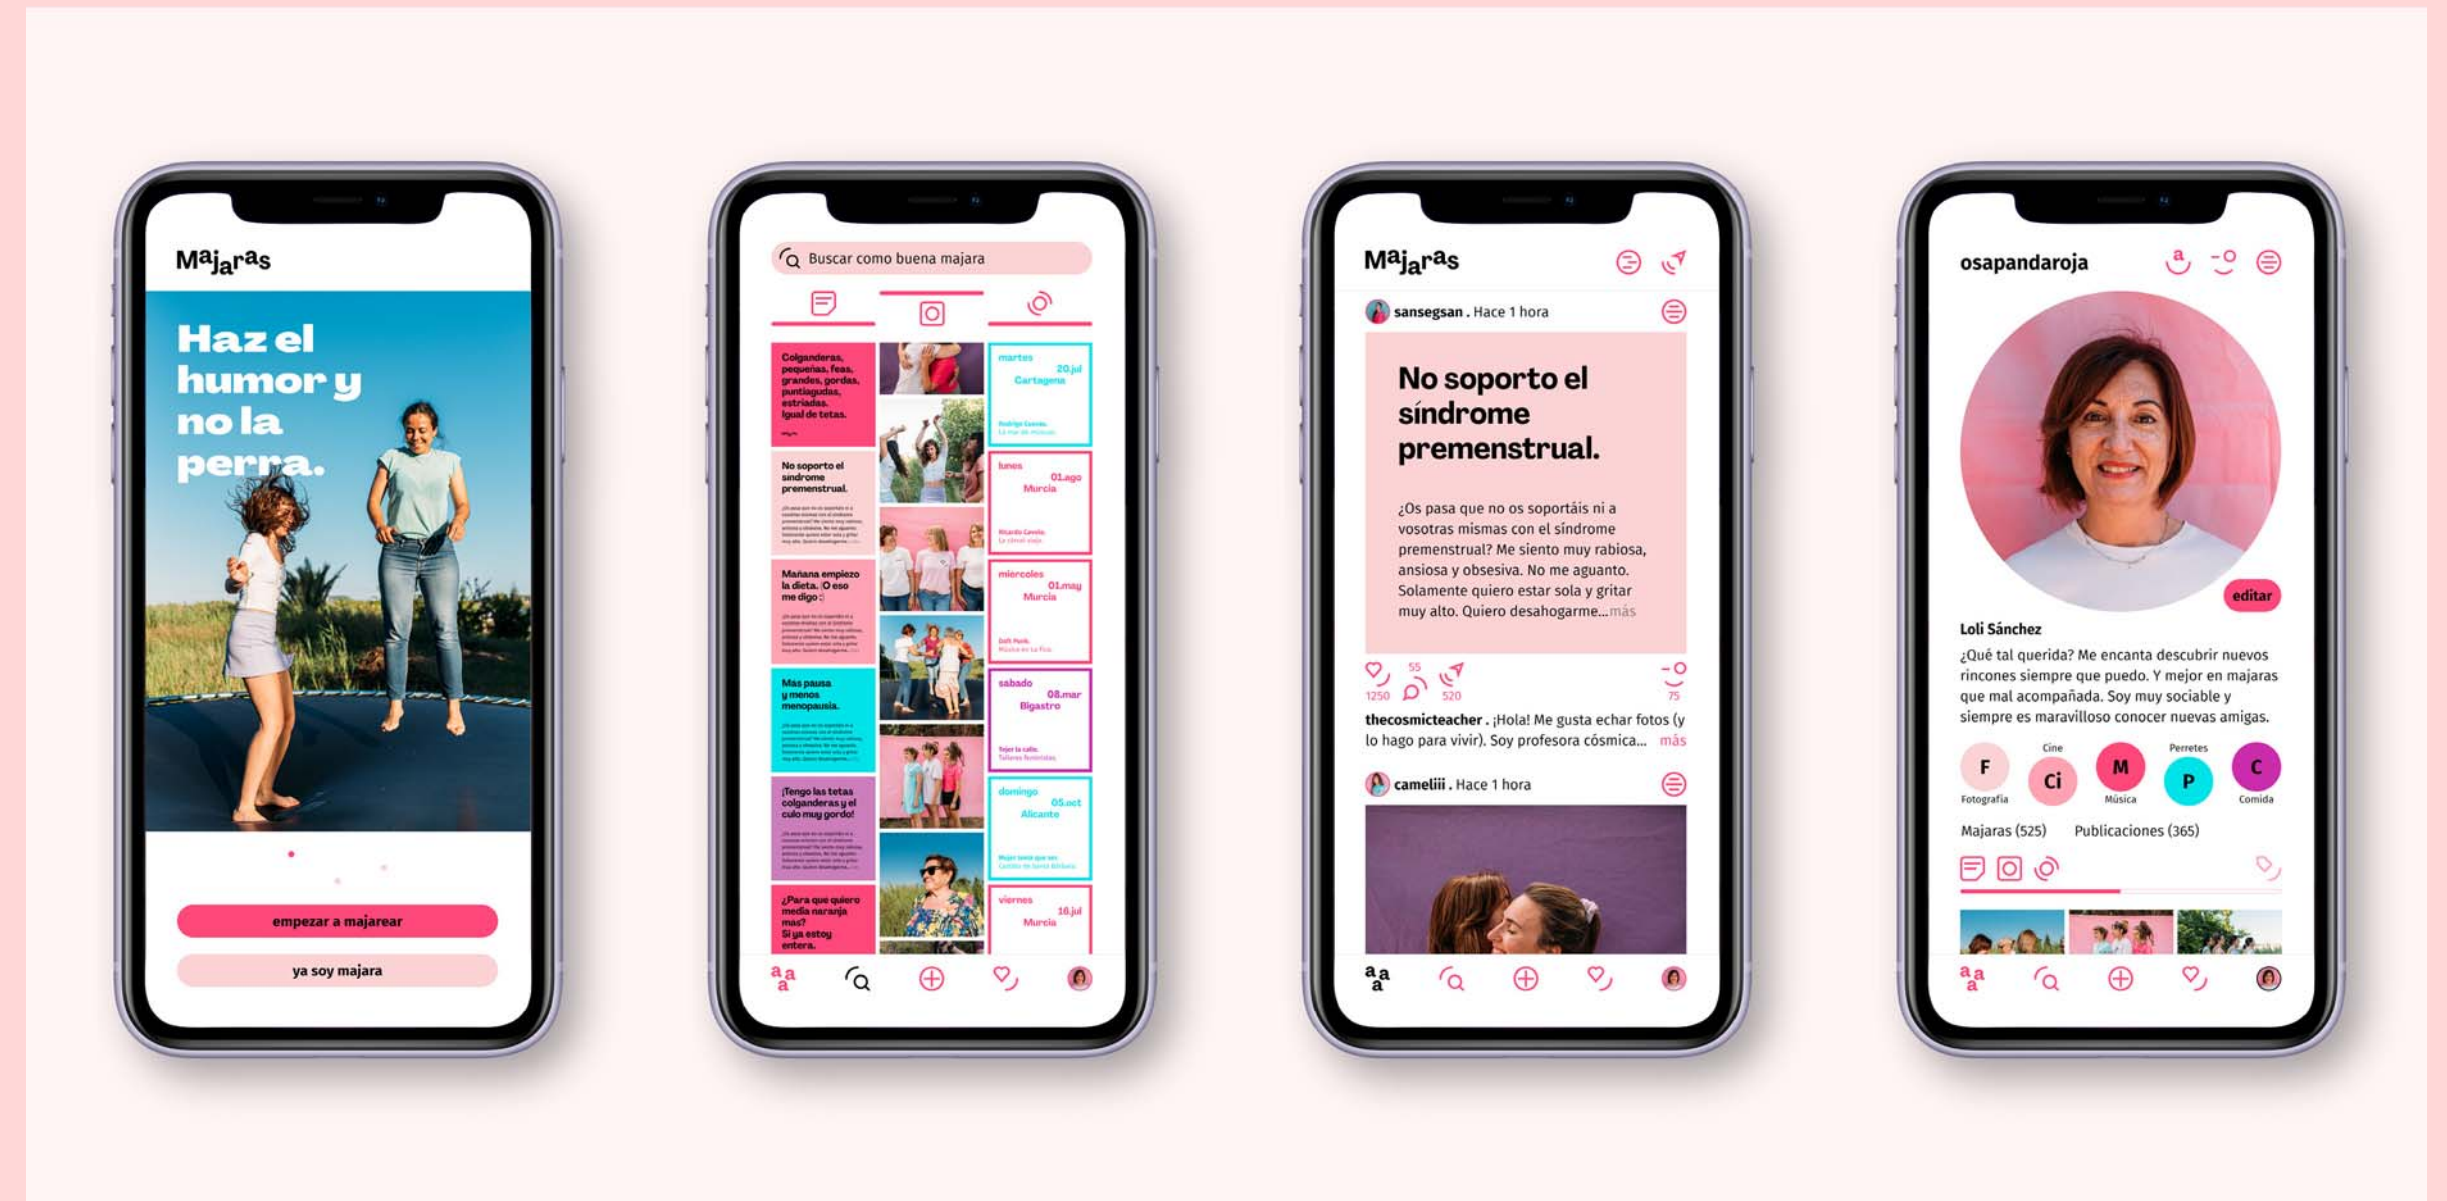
Majaras

Haz el humor y no la perra.

empezar a majarear

ya soy majara

Buscar como buena majara

Colganderas, pequeñas, feas, grandes, gordas, puntiagudas, estriadas. Igual de tetas.

No soporto el síndrome premenstrual.

Mañana empiezo la dieta. ¡O eso me digo :)

Más pausa y menos menopausia.

¡Tengo las tetas colganderas y el culo muy gordo!

¿Para que quiero media naranja más? Si ya estoy entera.

martes 20.jul Cartagena

lunes 01.ago Murcia

miercoles 01.may Murcia

sabado 08.mar Bigastro

domingo 05.oct Alicante

viernes 16.jul Murcia

Majaras

sansegsan . Hace 1 hora

No soporto el síndrome premenstrual.

¿Os pasa que no os soportáis ni a vosotras mismas con el síndrome premenstrual? Me siento muy rabiosa, ansiosa y obsesiva. No me aguanto. Solamente quiero estar sola y gritar muy alto. Quiero desahogarme... más

1250 55 520 75

thecosmicteacher . ¡Hola! Me gusta echar fotos (y lo hago para vivir). Soy profesora cósmica... más

cameliii . Hace 1 hora

osapandaroja

editar

Loli Sánchez

¿Qué tal querida? Me encanta descubrir nuevos rincones siempre que puedo. Y mejor en majaras que mal acompañada. Soy muy sociable y siempre es maravilloso conocer nuevas amigas.

F Fotografía
Cine Ci
M Música
Perretes P
C Comida

Majaras (525) Publicaciones (365)